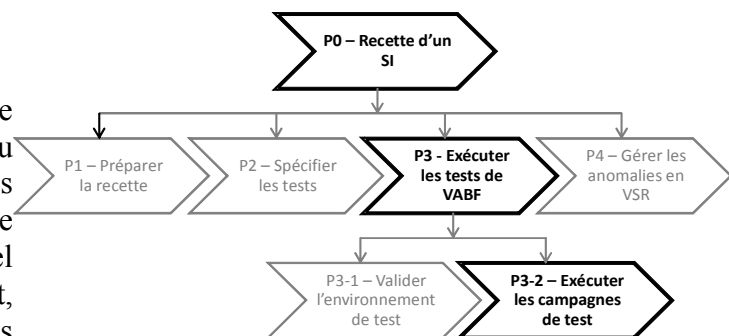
e
u
s
e
el
t,
s

P0 – Recette d'un SI

P1 – Préparer la recette

P2 – Spécifier les tests

P3 - Exécuter les tests de VABF

P4 – Gérer les anomalies en VSR

P3-1 – Valider l'environnement de test

P3-2 – Exécuter les campagnes de test